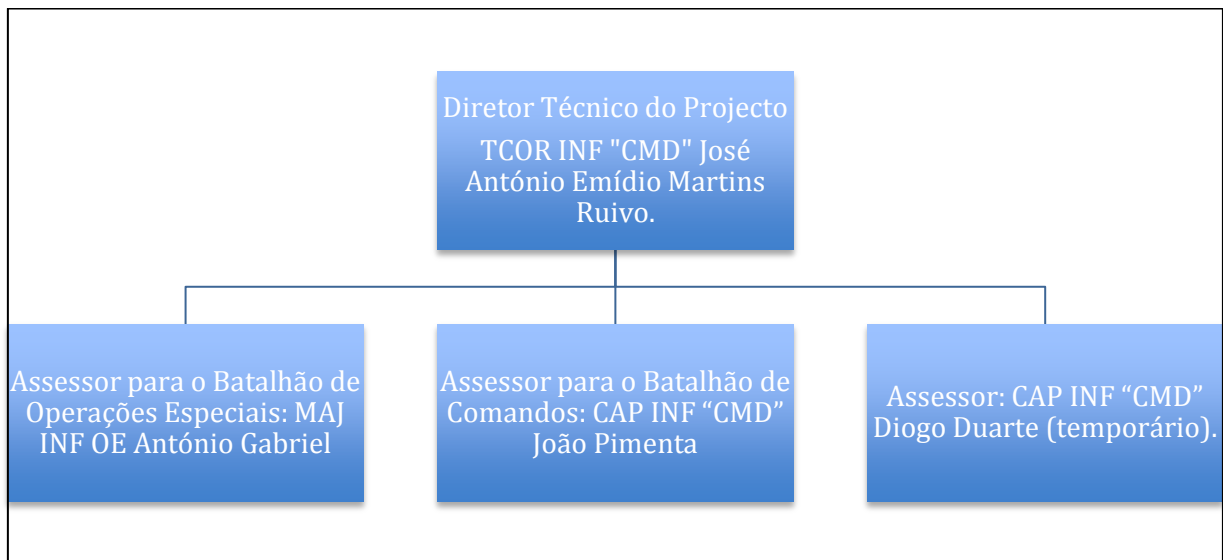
Diretor Técnico do Projecto

TCOR INF "CMD" José António Emídio Martins Ruivo.

Assessor para o Batalhão de Operações Especiais: MAJ INF OE António Gabriel

Assessor para o Batalhão de Comandos: CAP INF “CMD” João Pimenta

Assessor: CAP INF “CMD” Diogo Duarte (temporário).